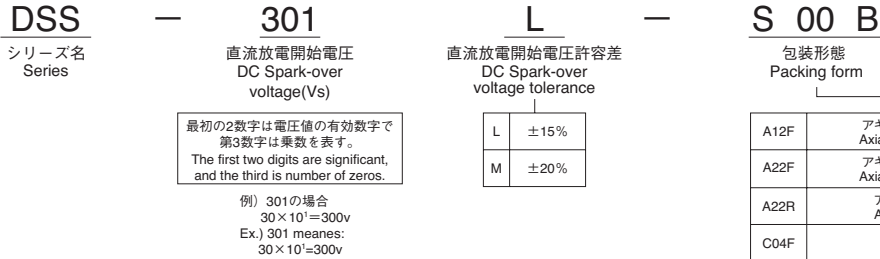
DSS — 301 L — S 00 B

シリーズ名
Series

直流放電開始電圧
DC Spark-over voltage(Vs)

最初の2数字は電圧値の有効数字で第3数字は乗数を表す。
The first two digits are significant, and the third is number of zeros.

例）301の場合
$30\times10^1=300v$
Ex.) 301 meanes:
$30\times10^1=300v$

直流放電開始電圧許容差
DC Spark-over voltage tolerance

| L | ±15% |
|---|---|
| M | ±20% |

包装形態
Packing form

| A12F | アキ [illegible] Axia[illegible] |
|---|---|
| A22F | アキ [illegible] Axia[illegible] |
| A22R | ア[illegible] A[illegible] |
| C04F | |